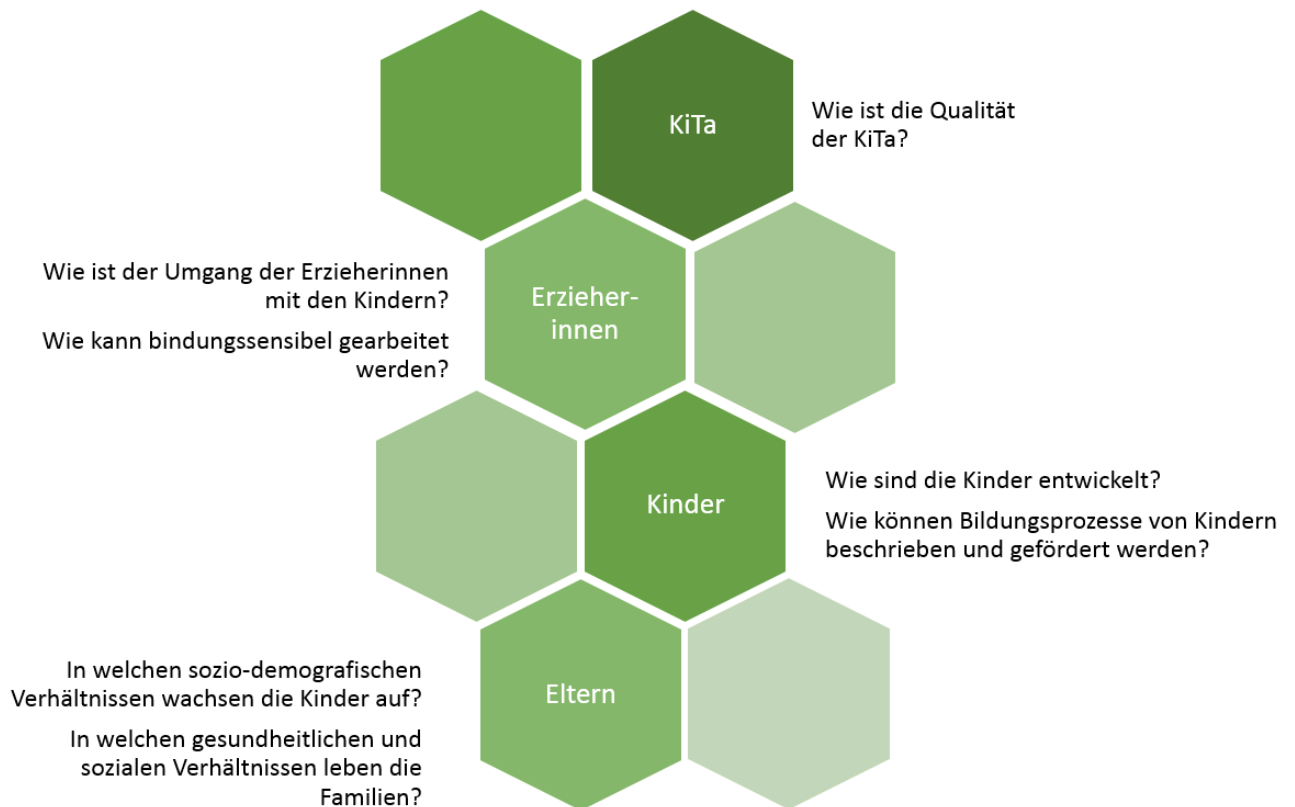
KiTa

Wie ist die Qualität der KiTa?

Wie ist der Umgang der Erzieherinnen mit den Kindern?

Wie kann bindungssensibel gearbeitet werden?

Erzieher-innen

Kinder

Wie sind die Kinder entwickelt?

Wie können Bildungsprozesse von Kindern beschrieben und gefördert werden?

In welchen sozio-demografischen Verhältnissen wachsen die Kinder auf?

In welchen gesundheitlichen und sozialen Verhältnissen leben die Familien?

Eltern